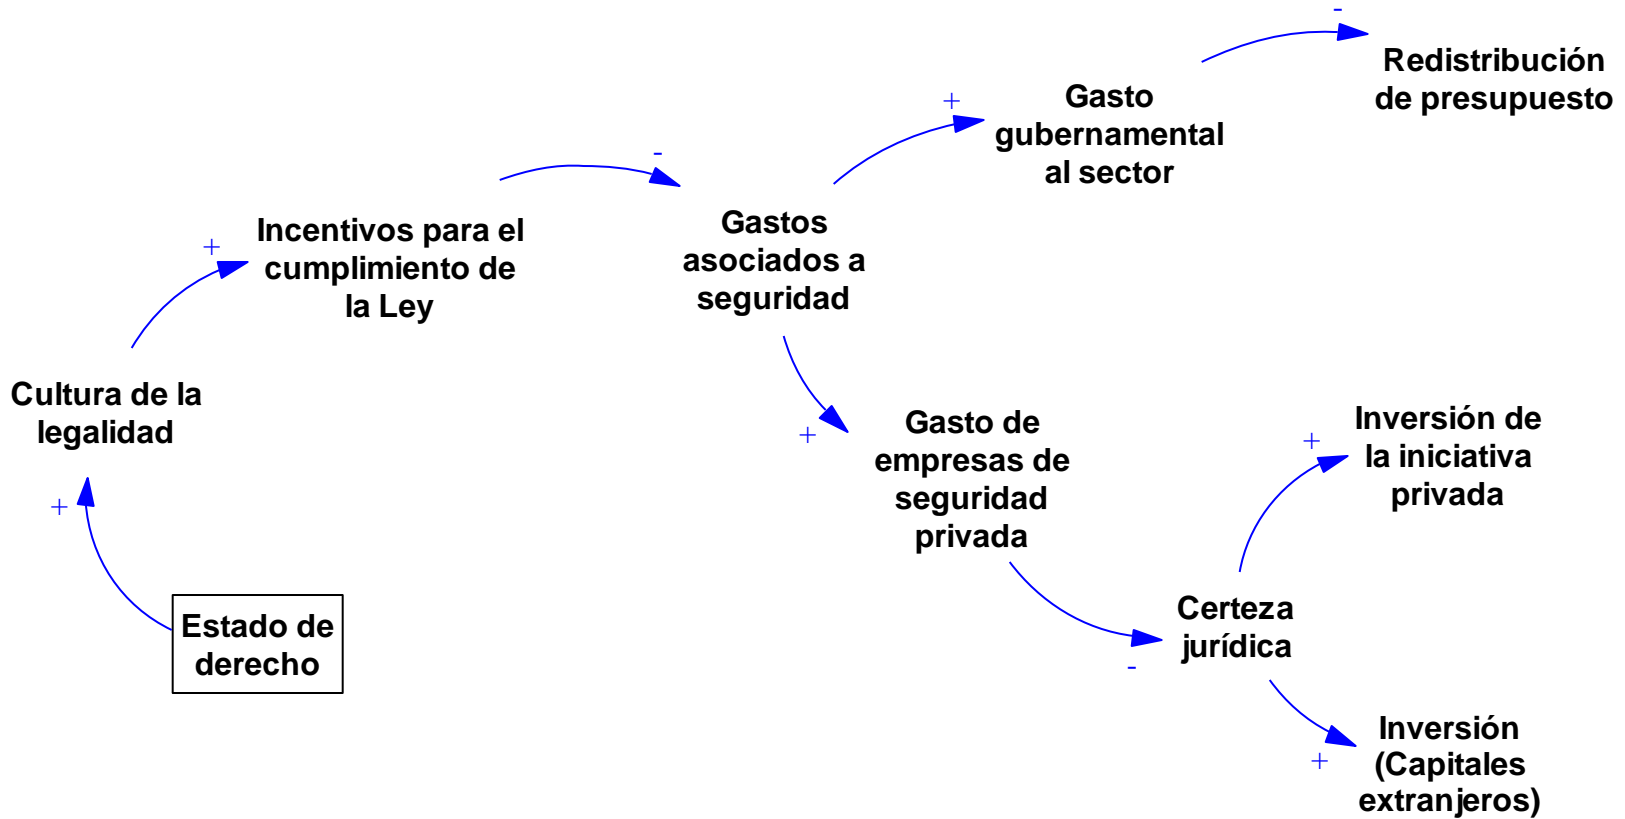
Redistribución de presupuesto

-

Gasto gubernamental al sector

+

Incentivos para el cumplimiento de la Ley

-

Gastos asociados a seguridad

+

Cultura de la legalidad

+

Estado de derecho

+

Gasto de empresas de seguridad privada

Inversión de la iniciativa privada

+

Certeza jurídica

-

Inversión (Capitales extranjeros)

+